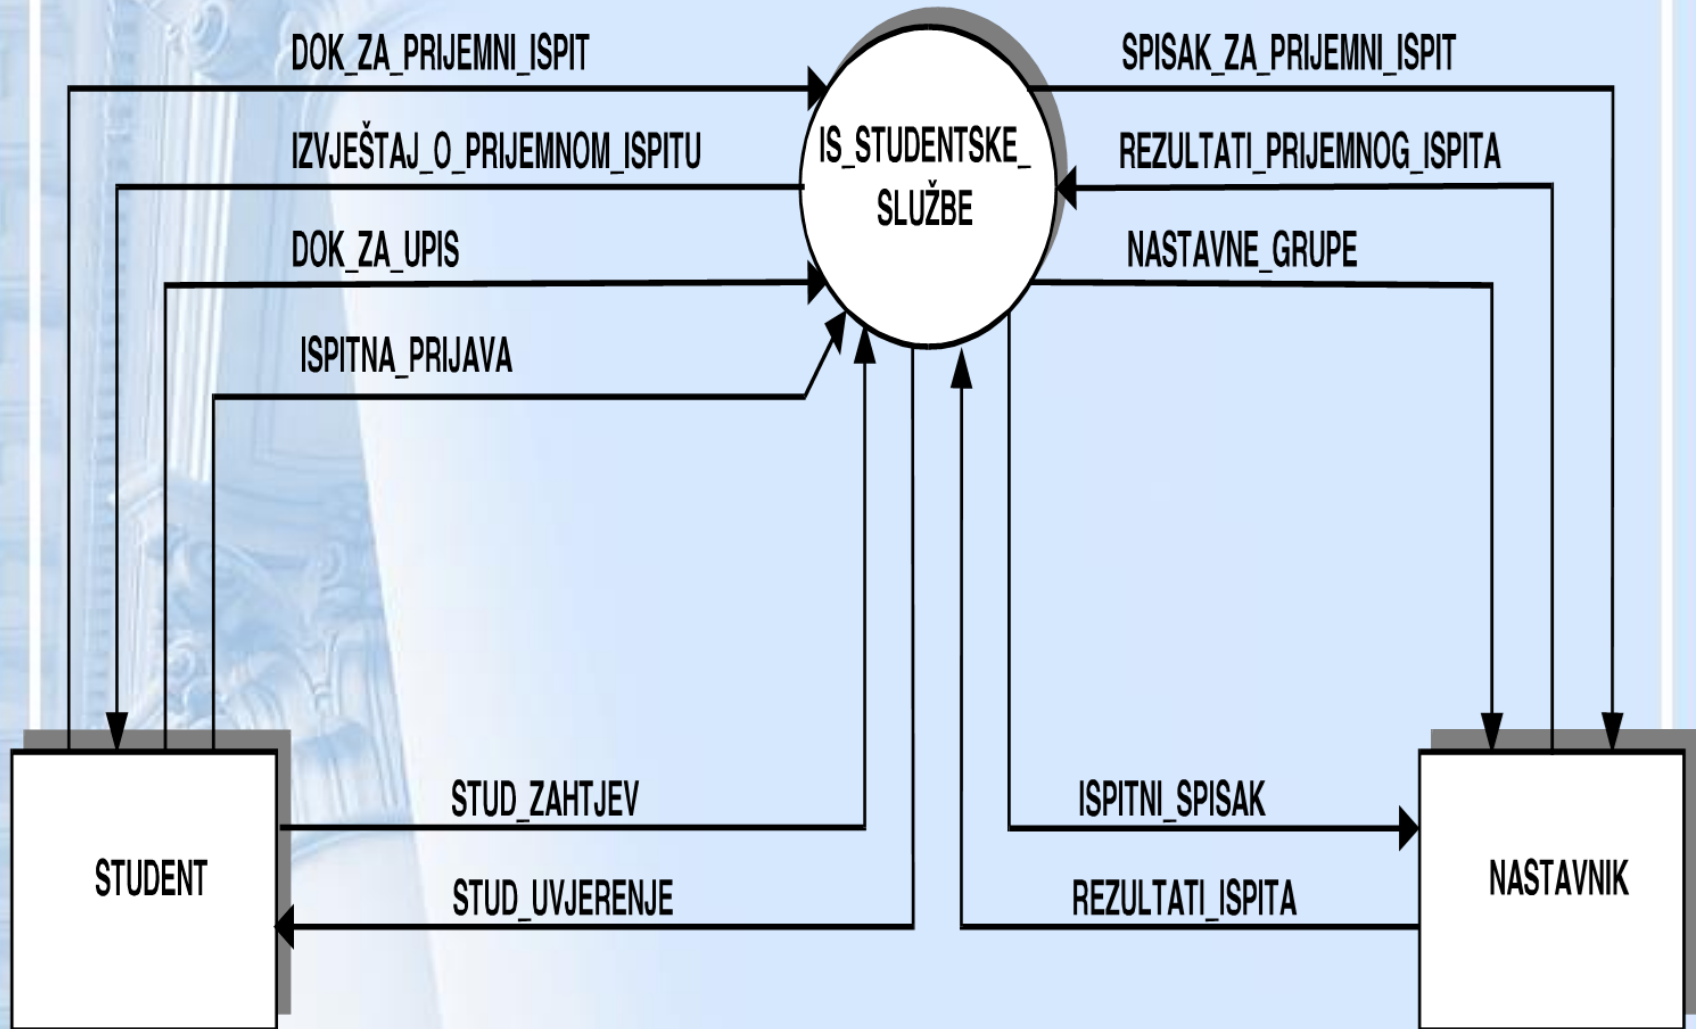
DOK_ZA_PRIJEMNI_ISPIT

IZVJEŠTAJ_O_PRIJEMNOM_ISPITU

DOK_ZA_UPIS

ISPITNA_PRIJAVA

IS_STUDENTSKE_ SLUŽBE

SPISAK_ZA_PRIJEMNI_ISPIT

REZULTATI_PRIJEMNOG_ISPITA

NASTAVNE_GRUPE

STUD_ZAHTJEV

STUDENT

STUD_UVJERENJE

ISPITNI_SPISAK

REZULTATI_ISPITA

NASTAVNIK